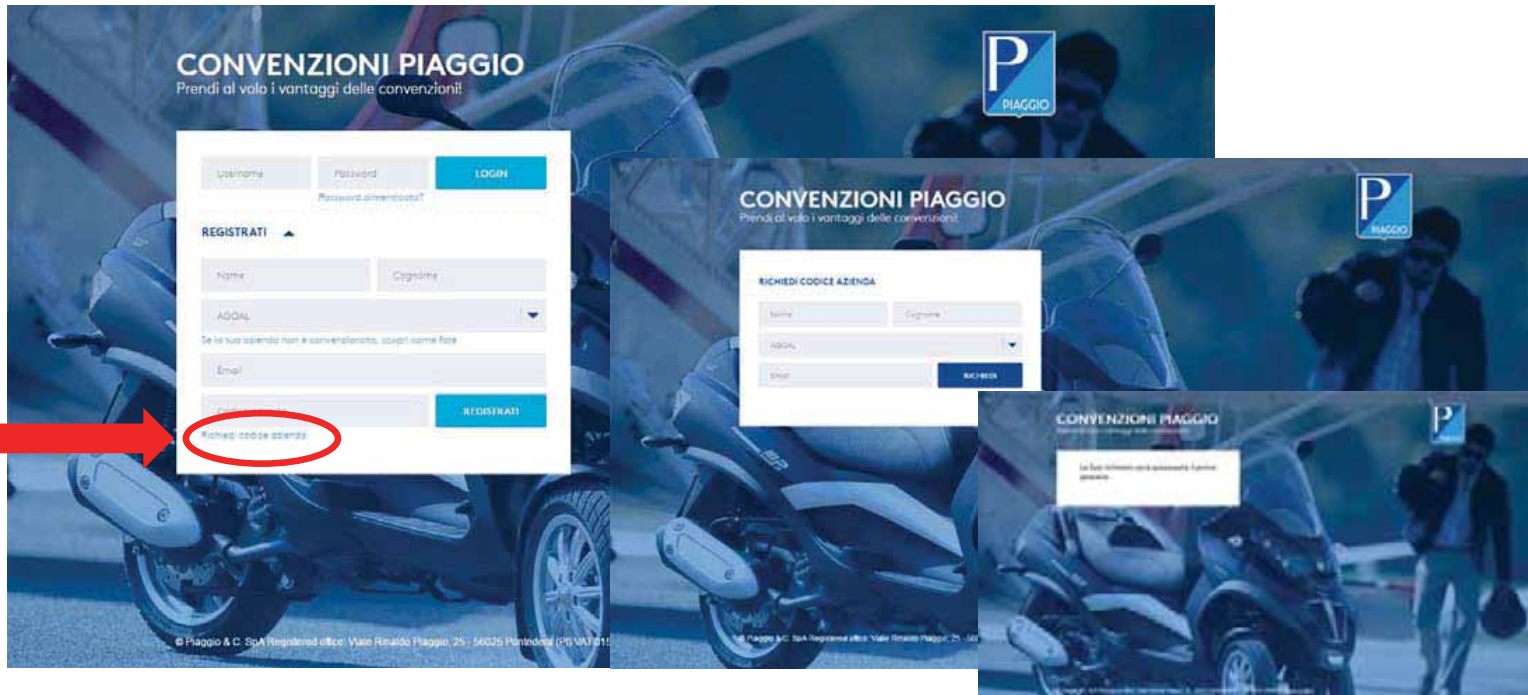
CONVENZIONI PIAGGIO
Prendi al volo i vantaggi delle convenzioni!

PIAGGIO

Username
Password
LOGIN
Password dimenticata?

REGISTRATI

Nome
Cognome
AGOAL
Se la tua azienda non è convenzionata, scopri come fare
Email
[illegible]
REGISTRATI
Richiedi codice azienda

© Piaggio & C. SpA Registered office: Viale Rinaldo Piaggio, 25 - 56025 Pontedera (PI) VAT 015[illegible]

CONVENZIONI PIAGGIO
Prendi al volo i vantaggi delle convenzioni!

PIAGGIO

RICHIEDI CODICE AZIENDA
Nome
Cognome
AGOAL
Email
RICHIEDI

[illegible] Piaggio & C. SpA Registered office: Viale Rinaldo Piaggio, 25 - 56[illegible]

CONVENZIONI PIAGGIO
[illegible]

PIAGGIO

La tua richiesta sarà processata il prima possibile.

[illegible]